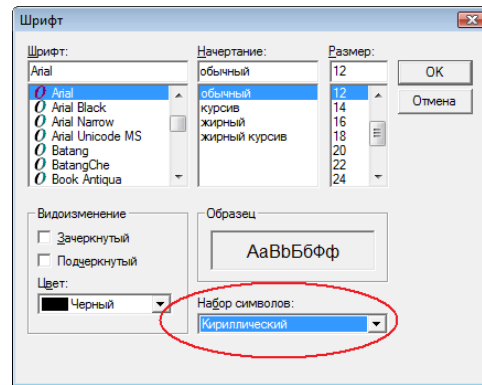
Шрифт

Шрифт:
Arial
Arial
Arial Black
Arial Narrow
Arial Unicode MS
Batang
BatangChe
Book Antiqua

Начертание:
обычный
обычный
курсив
жирный
жирный курсив

Размер:
12
12
14
16
18
20
22
24

OK
Отмена

Видоизменение
Зачеркнутый
Подчеркнутый
Цвет:
Черный

Образец
AaBbБбФф

Набор символов:
Кириллический